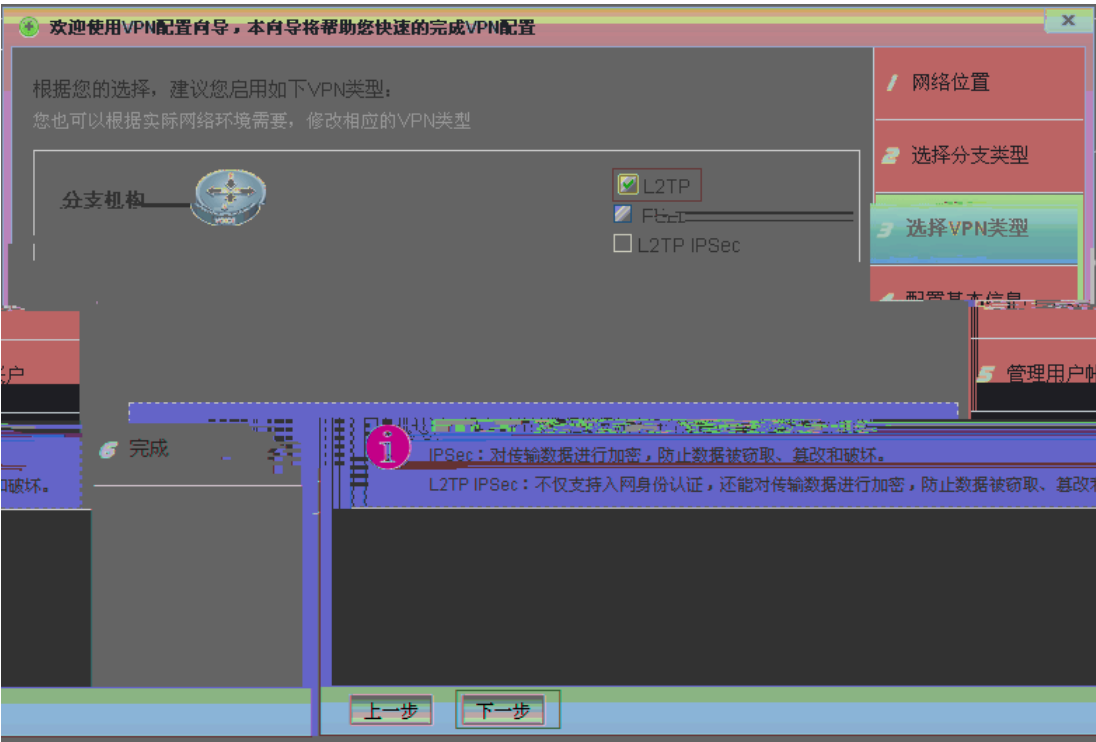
欢迎使用VPN配置向导，本向导将帮助您快速的完成VPN配置

根据您的选择，建议您启用如下VPN类型：
您也可以根据实际网络环境需要，修改相应的VPN类型

分支机构

L2TP
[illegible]
L2TP IPSec

1 网络位置
2 选择分支类型
3 选择VPN类型
4 配置基本信息
5 管理用户帐
6 完成

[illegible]户

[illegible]和破坏。

IPSec：对传输数据进行加密，防止数据被窃取、篡改和破坏。
L2TP IPSec：不仅支持入网身份认证，还能对传输数据进行加密，防止数据被窃取、篡改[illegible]

上一步
下一步